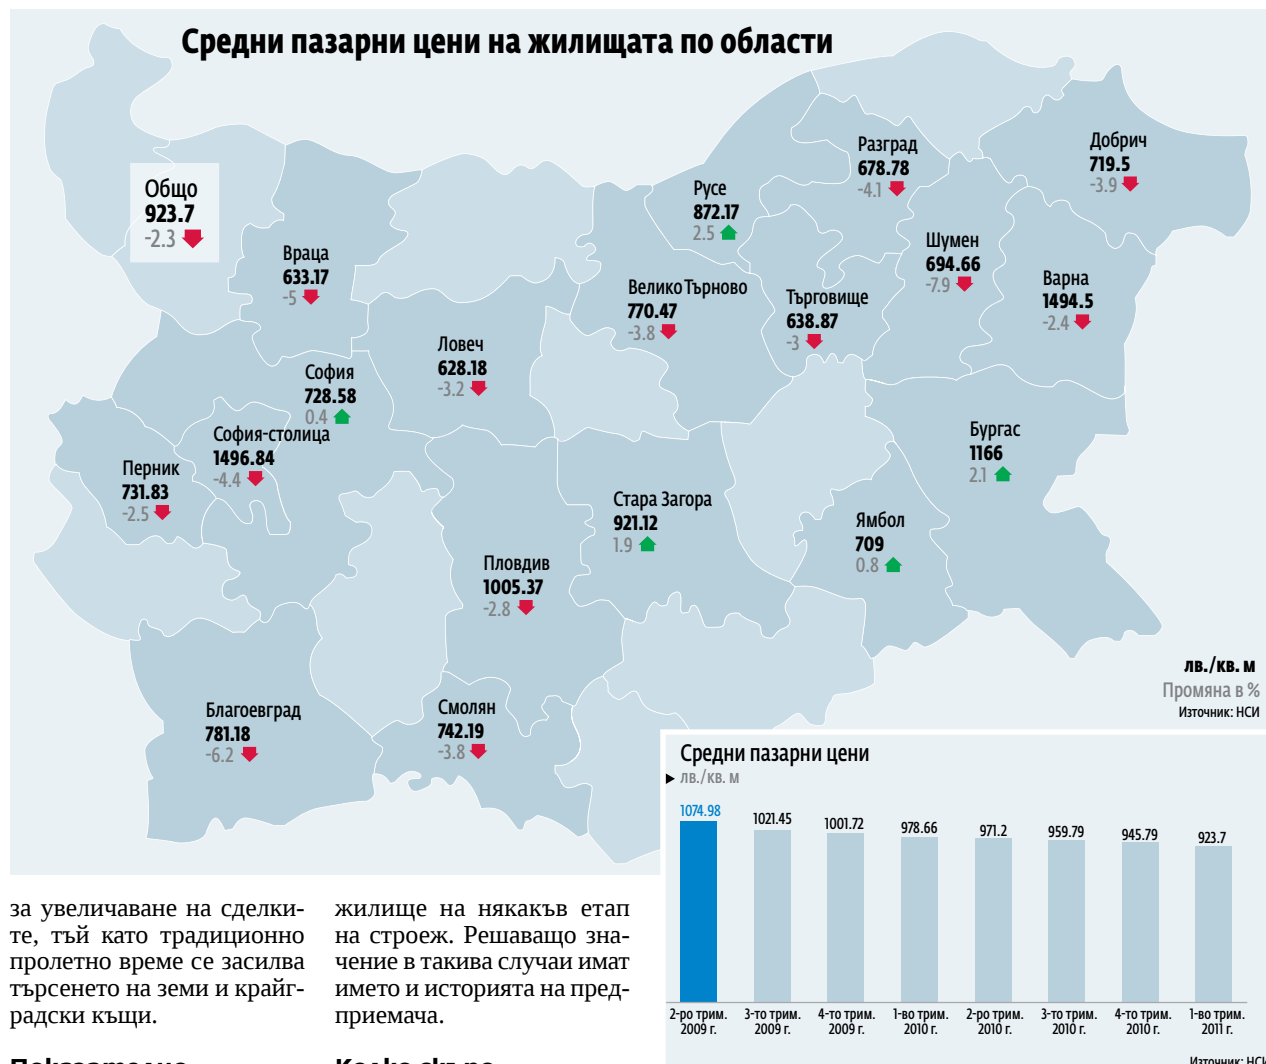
Средни пазарни цени на жилищата по области

Общо
923.7
-2.3

Враца
633.17
-5

Русе
872.17
2.5

Разград
678.78
-4.1

Добрич
719.5
-3.9

Шумен
694.66
-7.9

Варна
1494.5
-2.4

Велико Търново
770.47
-3.8

Търговище
638.87
-3

Ловеч
628.18
-3.2

София
728.58
0.4

София-столица
1496.84
-4.4

Перник
731.83
-2.5

Бургас
1166
2.1

Стара Загора
921.12
1.9

Ямбол
709
0.8

Пловдив
1005.37
-2.8

Благоевград
781.18
-6.2

Смолян
742.19
-3.8

лв./кв. м
Промяна в %
Източник: НСИ

Средни пазарни цени
лв./кв. м

| 1074.98 | 1021.45 | 1001.72 | 978.66 | 971.2 | 959.79 | 945.79 | 923.7 |
|---|---|---|---|---|---|---|---|
| 2-ро трим. 2009 г. | 3-то трим. 2009 г. | 4-то трим. 2009 г. | 1-во трим. 2010 г. | 2-ро трим. 2010 г. | 3-то трим. 2010 г. | 4-то трим. 2010 г. | 1-во трим. 2011 г. |

Източник: НСИ

за увеличаване на сделките, тъй като традиционно пролетно време се засилва търсенето на земи и крайградски къщи.

жилище на някакъв етап на строеж. Решаващо значение в такива случаи имат името и историята на предприемача.

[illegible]

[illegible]